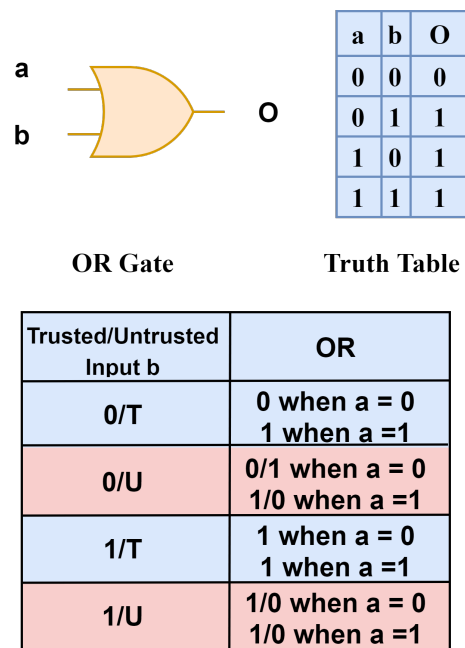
a

b

O

| a | b | O |
|---|---|---|
| 0 | 0 | 0 |
| 0 | 1 | 1 |
| 1 | 0 | 1 |
| 1 | 1 | 1 |

OR Gate

Truth Table

| Trusted/Untrusted Input b | OR |
|---|---|
| 0/T | 0 when a = 0<br>1 when a =1 |
| 0/U | 0/1 when a = 0<br>1/0 when a =1 |
| 1/T | 1 when a = 0<br>1 when a =1 |
| 1/U | 1/0 when a = 0<br>1/0 when a =1 |